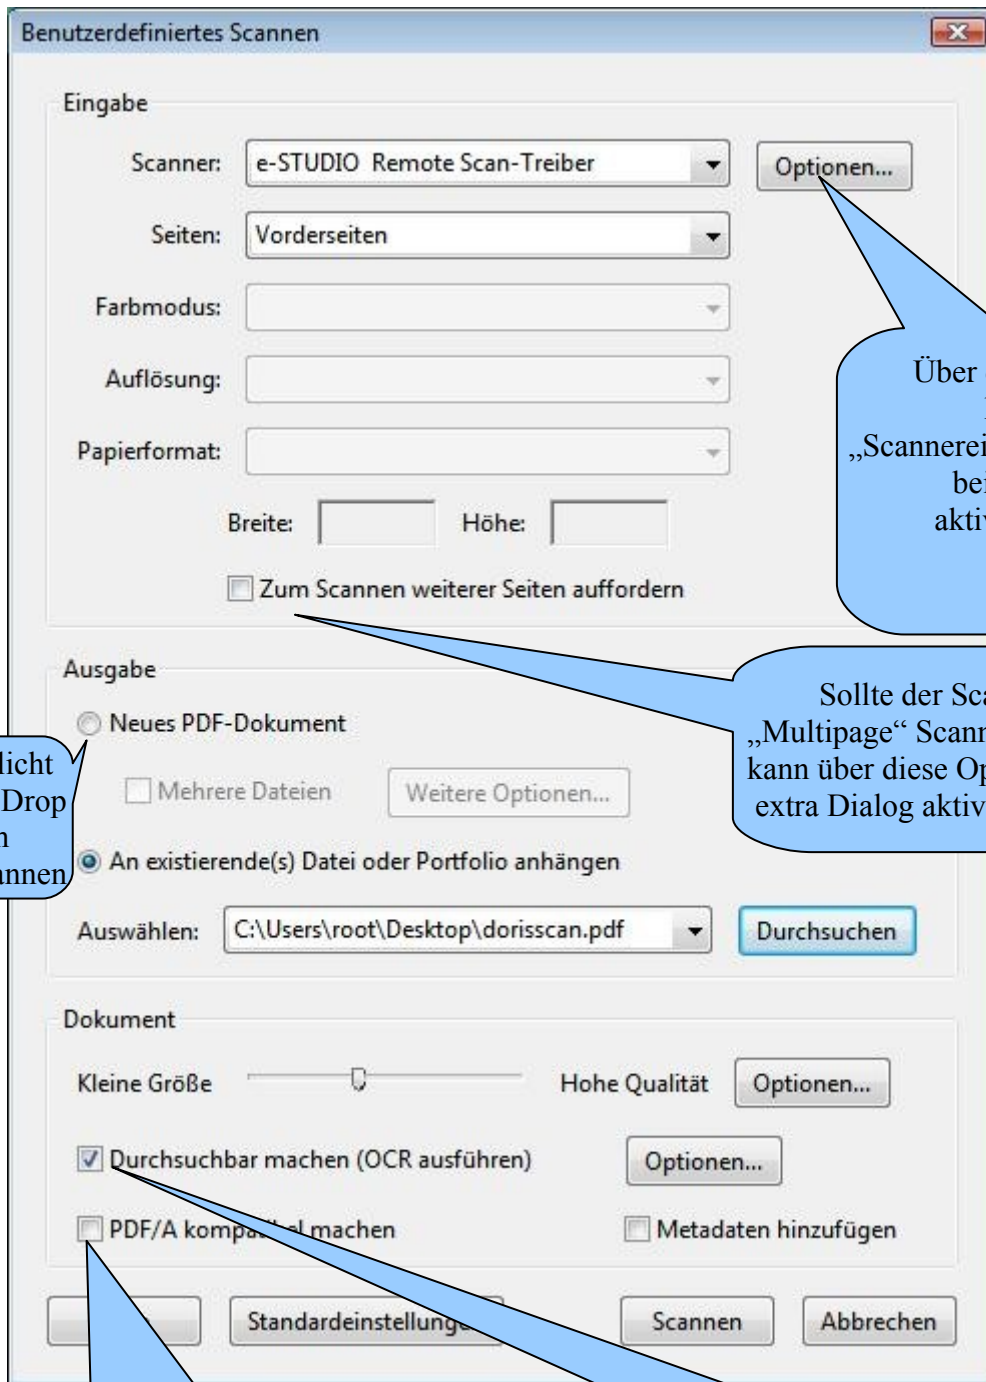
Benutzerdefiniertes Scannen

Eingabe

Scanner: e-STUDIO Remote Scan-Treiber

Optionen...

Seiten: Vorderseiten

Farbmodus:

Auflösung:

Papierformat:

Breite: Höhe:

Zum Scannen weiterer Seiten auffordern

Über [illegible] „Scannerei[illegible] bei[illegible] akti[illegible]

Ausgabe

Neues PDF-Dokument

licht Drop n annen

Mehrere Dateien

Weitere Optionen...

Sollte der Sca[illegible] „Multipage“ Scann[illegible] kann über diese Op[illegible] extra Dialog aktiv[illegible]

An existierende(s) Datei oder Portfolio anhängen

Auswählen: C:\Users\root\Desktop\dorisscan.pdf

Durchsuchen

Dokument

Kleine Größe

Hohe Qualität

Optionen...

Durchsuchbar machen (OCR ausführen)

Optionen...

PDF/A kompa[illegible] machen

Metadaten hinzufügen

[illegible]

Standardeinstellung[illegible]

Scannen

Abbrechen